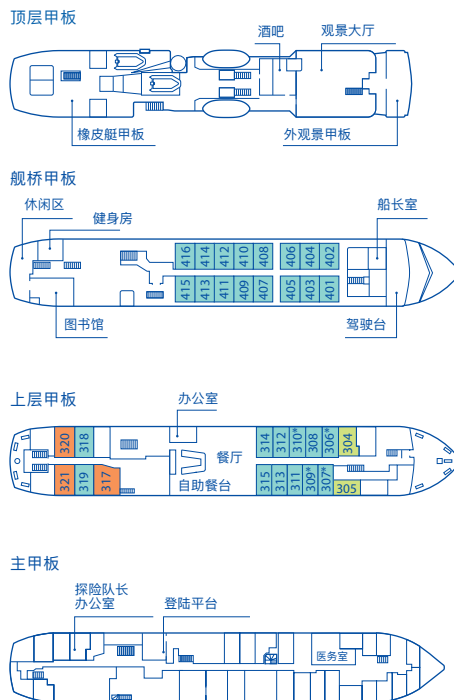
顶层甲板

酒吧
观景大厅
橡皮艇甲板
外观景甲板

舰桥甲板

休闲区
健身房
船长室
416
414
412
410
408
406
404
402
415
413
411
409
407
405
403
401
图书馆
驾驶台

上层甲板

办公室
320
318
314
312
310*
308
306*
304
餐厅
自助餐台
321
319
317
315
313
311
309*
307*
305

主甲板

探险队长
办公室
登陆平台
医务室